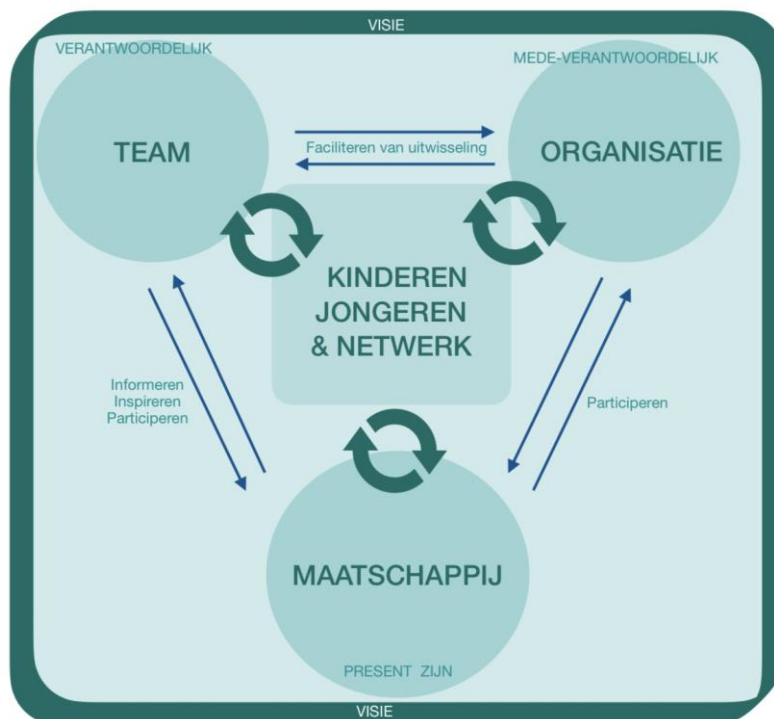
VISIE

VERANTWOORDELIJK

MEDE-VERANTWOORDELIJK

TEAM

Faciliteren van uitwisseling

ORGANISATIE

KINDEREN JONGEREN & NETWERK

Informeren
Inspireren
Participeren

Participeren

MAATSCHAPPIJ

PRESENT ZIJN

VISIE